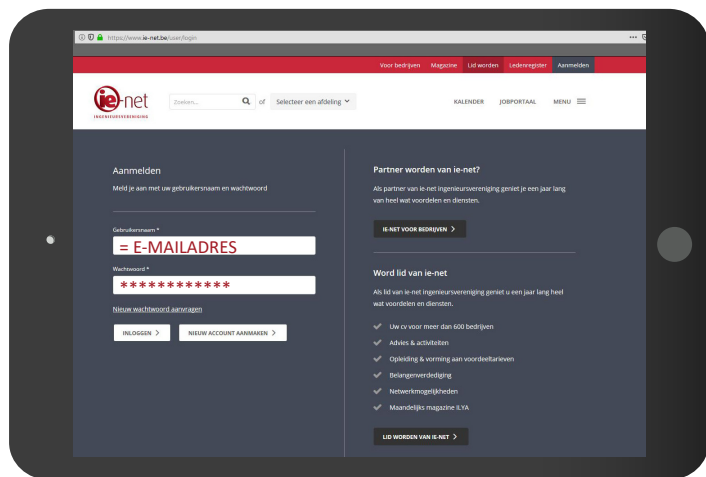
https://www.ie-net.be/user/login

Voor bedrijven Magazine Lid worden Ledenregister Aanmelden

ie-net INGENIEURSVERENIGING

Zoeken... of Selecteer een afdeling

KALENDER JOBPORTAAL MENU

Aanmelden

Meld je aan met uw gebruikersnaam en wachtwoord

Gebruikersnaam *

= E-MAILADRES

Wachtwoord *

************

Nieuw wachtwoord aanvragen

INLOGGEN >

NIEUW ACCOUNT AANMAKEN >

Partner worden van ie-net?

Als partner van ie-net ingenieursvereniging geniet je een jaar lang van heel wat voordelen en diensten.

IE-NET VOOR BEDRIJVEN >

Word lid van ie-net

Als lid van ie-net ingenieursvereniging geniet u een jaar lang heel wat voordelen en diensten.

Uw cv voor meer dan 600 bedrijven

Advies & activiteiten

Opleiding & vorming aan voordeeltarieven

Belangenverdediging

Netwerkmogelijkheden

Maandelijks magazine ILYA

LID WORDEN VAN IE-NET >